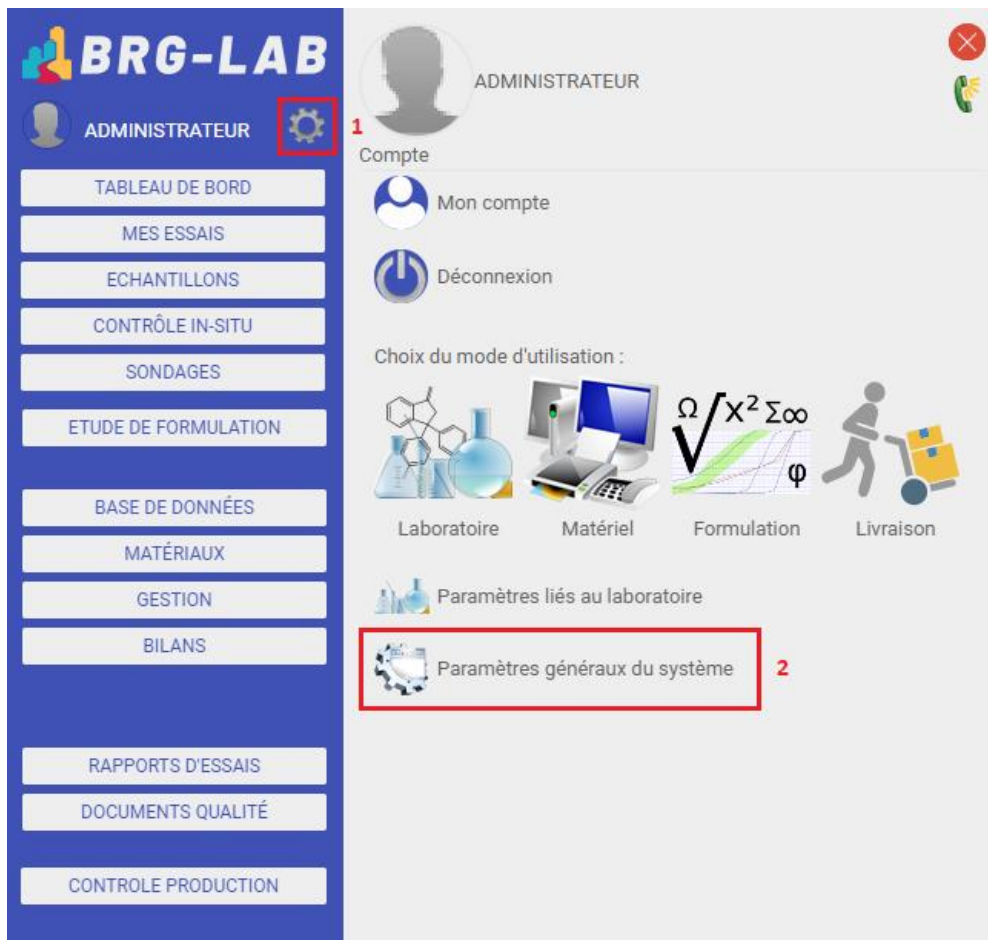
BRG-LAB

ADMINISTRATEUR

1

TABLEAU DE BORD

MES ESSAIS

ECHANTILLONS

CONTRÔLE IN-SITU

SONDAGES

ETUDE DE FORMULATION

BASE DE DONNÉES

MATÉRIAUX

GESTION

BILANS

RAPPORTS D'ESSAIS

DOCUMENTS QUALITÉ

CONTROLE PRODUCTION

ADMINISTRATEUR

Compte

Mon compte

Déconnexion

Choix du mode d'utilisation :

$\Omega \sqrt{X^2} \Sigma\infty$ $\varphi$

Laboratoire

Matériel

Formulation

Livraison

Paramètres liés au laboratoire

Paramètres généraux du système

2